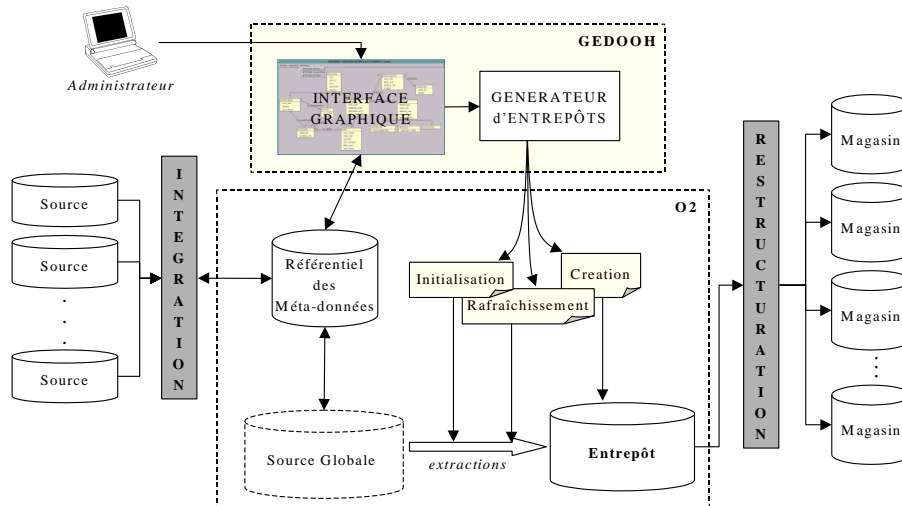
Administrateur

GEDOOH

INTERFACE GRAPHIQUE

GENERATEUR d'ENTREPÔTS

Source
Source
.
.
.
Source

INTEGRATION

O2

Référentiel des Méta-données

Initialisation
Creation
Rafraîchissement

Source Globale

extractions

Entrepôt

RESTRUCTURATION

Magasin
Magasin
Magasin
.
.
.
Magasin